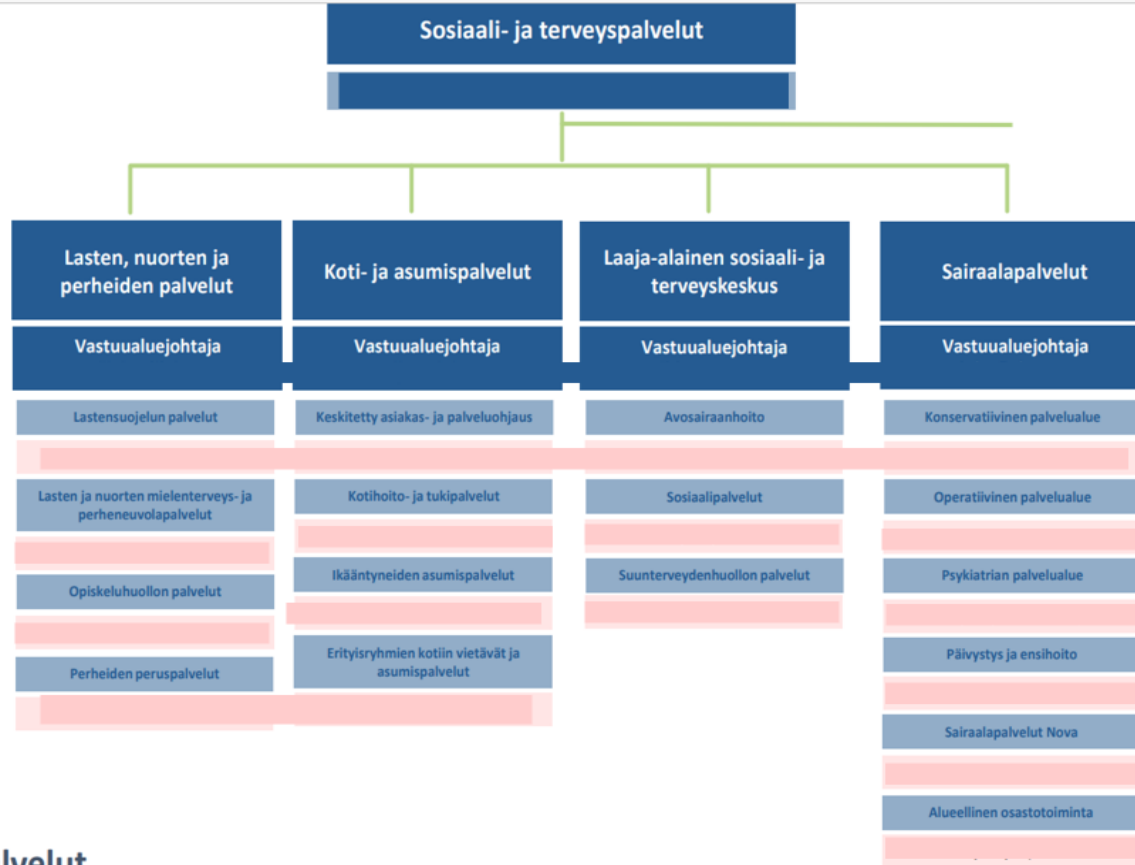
Sosiaali- ja terveyspalvelut

Lasten, nuorten ja perheiden palvelut

Vastuualuejohtaja

Lastensuojelun palvelut

Lasten ja nuorten mielenterveys- ja perheneuvolapalvelut

Opiskeluhuollon palvelut

Perheiden peruspalvelut

Koti- ja asumispalvelut

Vastuualuejohtaja

Keskitetty asiakas- ja palveluohjaus

Kotihoito- ja tukipalvelut

Ikääntyneiden asumispalvelut

Erityisryhmien kotiin vietävät ja asumispalvelut

Laaja-alainen sosiaali- ja terveyskeskus

Vastuualuejohtaja

Avosairaanhoito

Sosiaalipalvelut

Suunterveydenhuollon palvelut

Sairaalapalvelut

Vastuualuejohtaja

Konservatiivinen palvelualue

Operatiivinen palvelualue

Psykiatrian palvelualue

Päivystys ja ensihoito

Sairaalapalvelut Nova

Alueellinen osastotoiminta

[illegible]lvelut